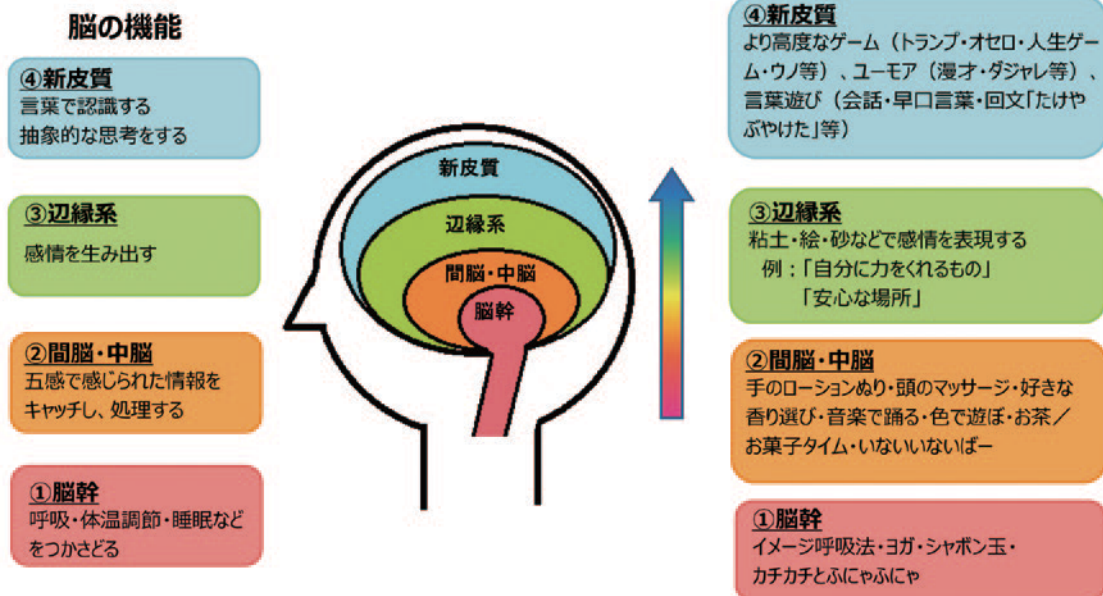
脳の機能

④新皮質
言葉で認識する
抽象的な思考をする

③辺縁系
感情を生み出す

②間脳・中脳
五感で感じられた情報をキャッチし、処理する

①脳幹
呼吸・体温調節・睡眠などをつかさどる

新皮質
辺縁系
間脳・中脳
脳幹

④新皮質
より高度なゲーム（トランプ・オセロ・人生ゲーム・ウノ等）、ユーモア（漫才・ダジャレ等）、言葉遊び（会話・早口言葉・回文「たけやぶやけた」等）

③辺縁系
粘土・絵・砂などで感情を表現する
例：「自分に力をくれるもの」
「安心な場所」

②間脳・中脳
手のローションぬり・頭のマッサージ・好きな香り選び・音楽で踊る・色で遊ぼ・お茶／お菓子タイム・いないいないばー

①脳幹
イメージ呼吸法・ヨガ・シャボン玉・カチカチとふにゃふにゃ